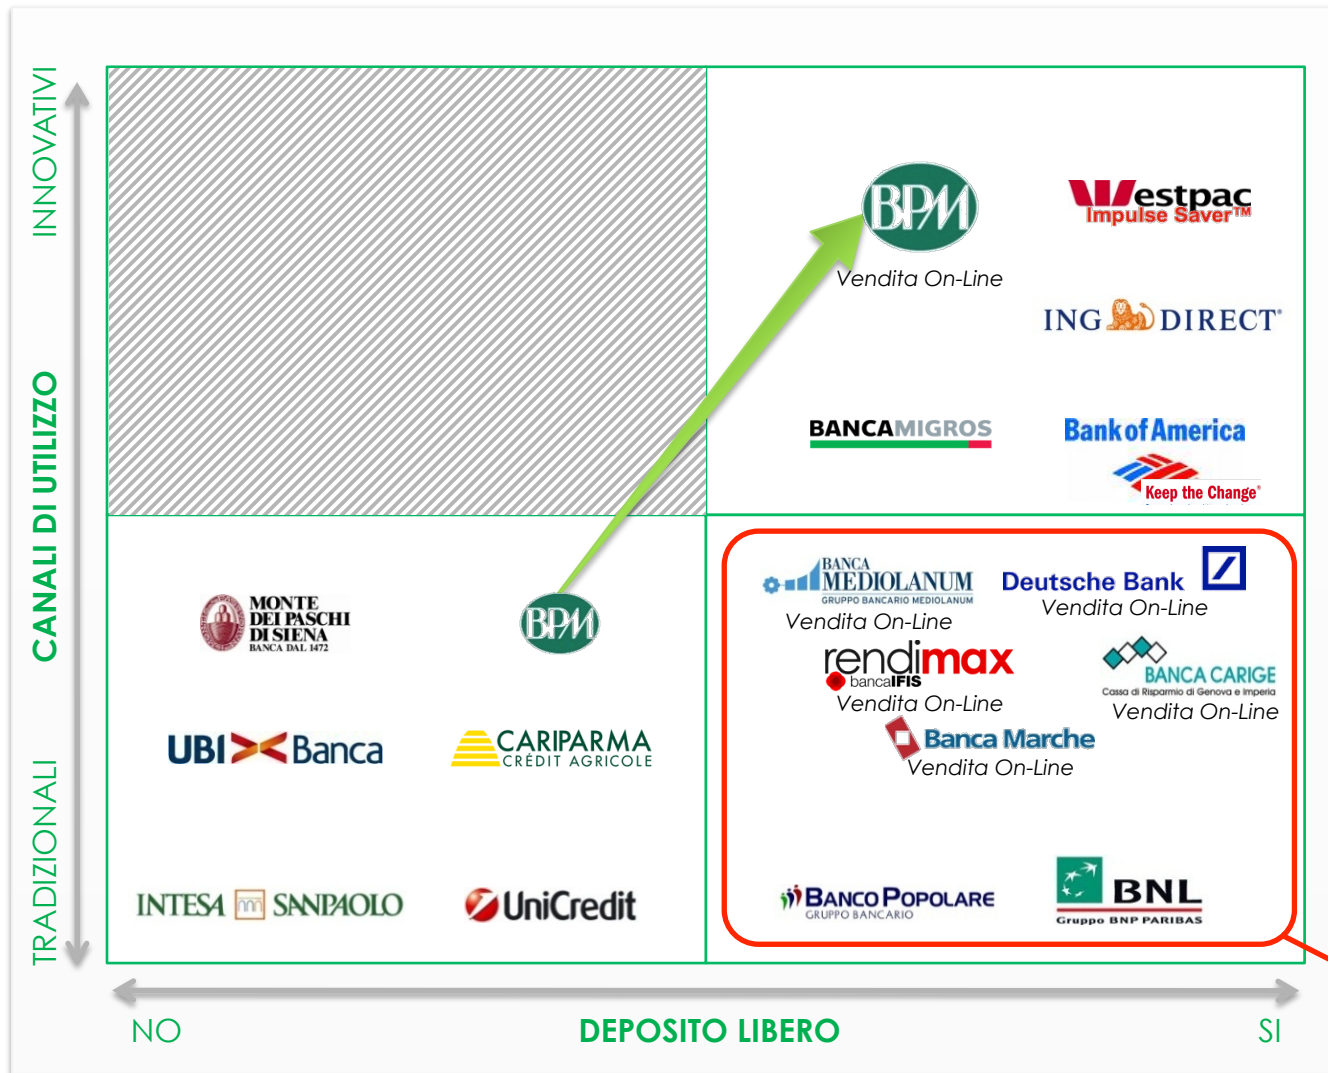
INNOVATIVI

CANALI DI UTILIZZO

TRADIZIONALI

BPM
Vendita On-Line

Westpac
Impulse Saver™

ING DIRECT

BANCAMIGROS

Bank of America
Keep the Change

MONTE DEI PASCHI DI SIENA
BANCA DAL 1472

BPM

UBI Banca

CARIPARMA
CRÉDIT AGRICOLE

INTESA SANPAOLO

UniCredit

BANCA MEDIOLANUM
GRUPPO BANCARIO MEDIOLANUM
Vendita On-Line

Deutsche Bank
Vendita On-Line

rendimax
bancaIFIS
Vendita On-Line

BANCA CARIGE
Cassa di Risparmio di Genova e Imperia
Vendita On-Line

Banca Marche
Vendita On-Line

BANCO POPOLARE
GRUPPO BANCARIO

BNL
Gruppo BNP PARIBAS

NO

DEPOSITO LIBERO

SI